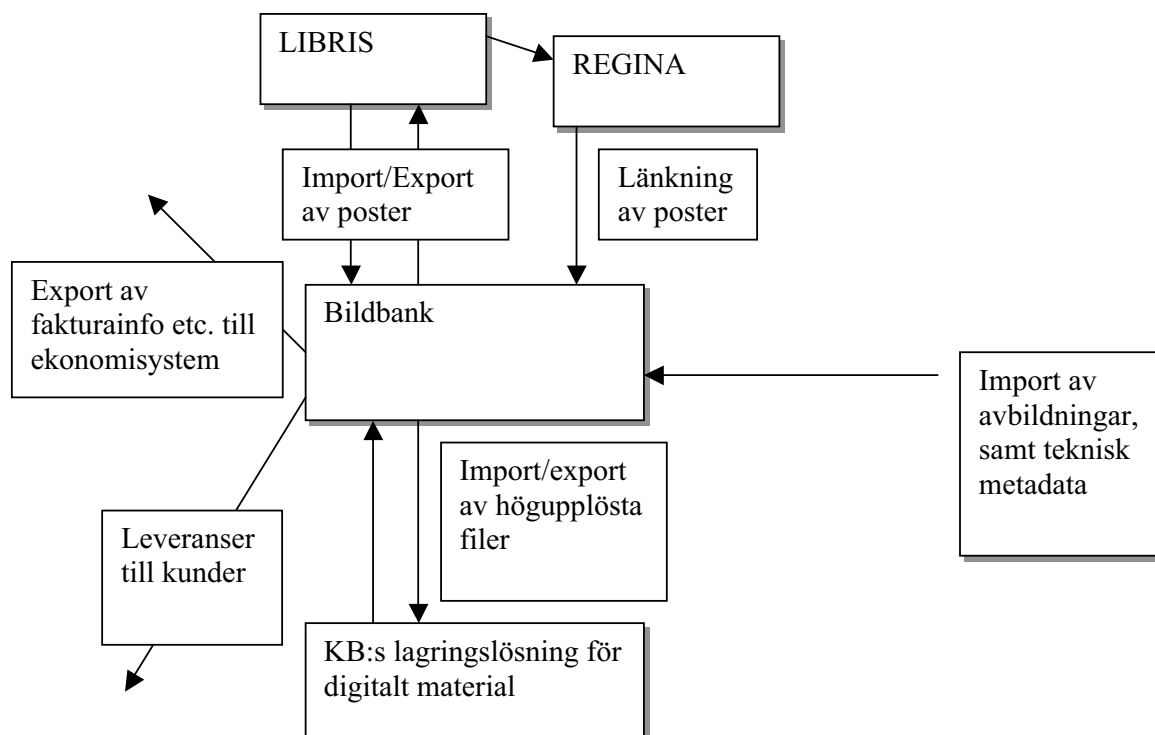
LIBRIS

REGINA

Import/Export av poster

Länkning av poster

Export av fakturainfo etc. till ekonomisystem

Bildbank

Import av avbildningar, samt teknisk metadata

Import/export av högupplösta filer

Leveranser till kunder

KB:s lagringslösning för digitalt material